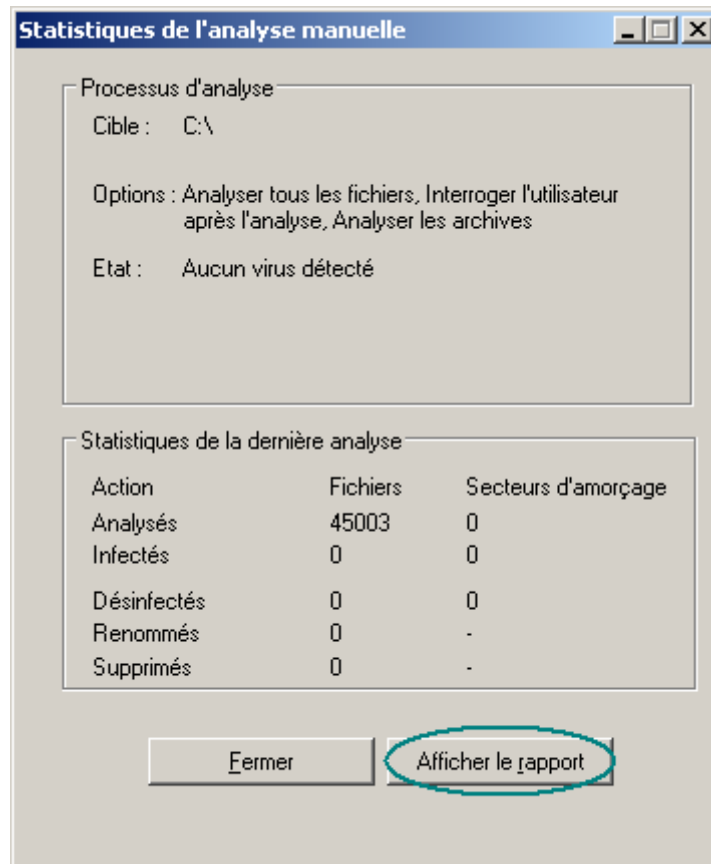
Statistiques de l'analyse manuelle

Processus d'analyse

Cible : C:\

Options : Analyser tous les fichiers, Interroger l'utilisateur après l'analyse, Analyser les archives

Etat : Aucun virus détecté

Statistiques de la dernière analyse

| Action | Fichiers | Secteurs d'amorçage |
|---|---|---|
| Analysés | 45003 | 0 |
| Infectés | 0 | 0 |
| Désinfectés | 0 | 0 |
| Renommés | 0 | - |
| Supprimés | 0 | - |

Fermer

Afficher le rapport